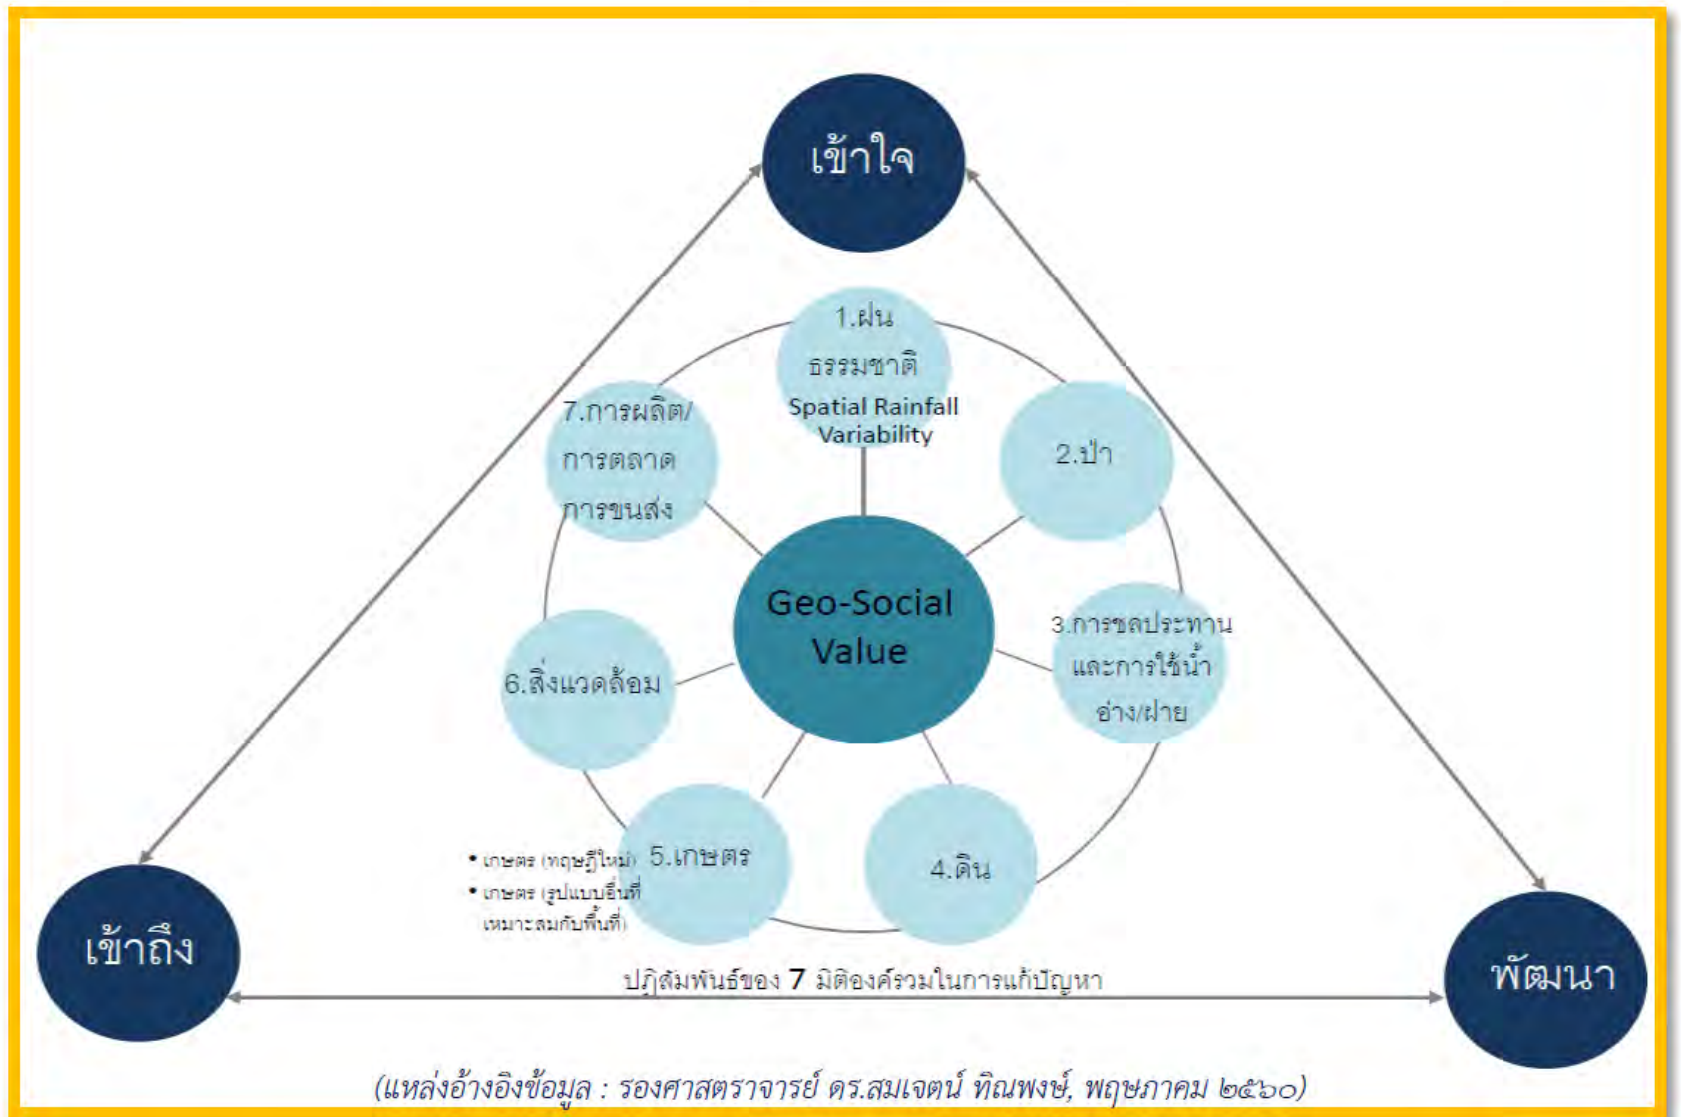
เข้าใจ

1.ฝน ธรรมชาติ Spatial Rainfall Variability

7.การผลิต/ การตลาด การขนส่ง

2.ป่า

Geo-Social Value

3.การชลประทาน และการใช้น้ำ อ่าง/ฝาย

6.สิ่งแวดล้อม

5.เกษตร

• เกษตร (ทฤษฎีใหม่)
• เกษตร (รูปแบบอื่นที่เหมาะสมกับพื้นที่)

4.ดิน

เข้าถึง

พัฒนา

ปฏิสัมพันธ์ของ 7 มิติองค์รวมในการแก้ปัญหา

(แหล่งอ้างอิงข้อมูล : รองศาสตราจารย์ ดร.สมเจตน์ ทิณพงษ์, พฤษภาคม ๒๕๖๐)